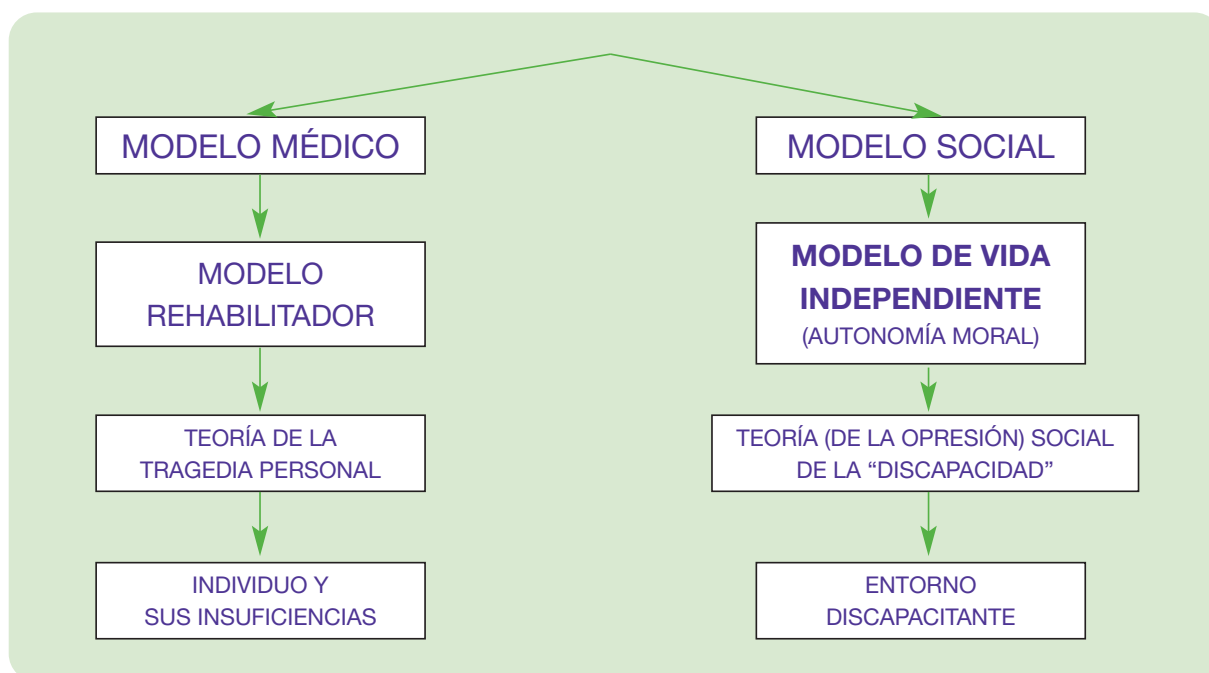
MODELO MÉDICO

MODELO REHABILITADOR

TEORÍA DE LA TRAGEDIA PERSONAL

INDIVIDUO Y SUS INSUFICIENCIAS

MODELO SOCIAL

**MODELO DE VIDA INDEPENDIENTE**
(AUTONOMÍA MORAL)

TEORÍA (DE LA OPRESIÓN) SOCIAL DE LA "DISCAPACIDAD"

ENTORNO DISCAPACITANTE